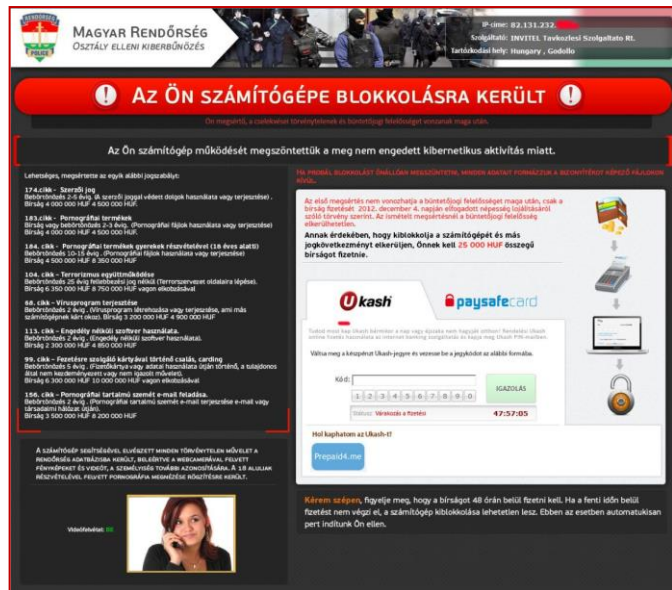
MAGYAR RENDŐRSÉG
OSZTÁLY ELLENI KIBERBŰNÖZÉS

IP-címe: 82.131.232.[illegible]
Szolgáltató: INVITEL Tavkozlesi Szolgaltato Rt.
Tartózkodási hely: Hungary , Godollo

AZ ÖN SZÁMÍTÓGÉPE BLOKKOLÁSRA KERÜLT

Ön megsértő, a cselekvései törvénytelenek és büntetőjogi felelősséget vonzanak maga után.

Az Ön számítógép működését megszüntettük a meg nem engedett kibernetikus aktivitás miatt.

Lehetséges, megsértette az egyik alábbi jogszabályt:

174.cikk – Szerzői jog
Bebörtönzés 2-5 évig. (A szerzői joggal védett dolgok használata vagy terjesztése)
Bírság 4 000 000 HUF 4 500 000 HUF

183.cikk – Pornográfiai termékek
Bírság vagy bebörtönzés 2-3 évig. (Pornográfiai fájlok használata vagy terjesztése)
Bírság 4 000 000 HUF 4 500 000 HUF

184. cikk – Pornográfiai termékek gyerekek részvételével (18 éves alatti)
Bebörtönzés 10-15 évig. (Pornográfiai fájlok használata vagy terjesztése)
Bírság 8 000 000 HUF 8 750 000 HUF

104. cikk – Terrorizmus együttműködése
Bebörtönzés 25 évig felülvizsgálási jog nélkül (Terrorszervezet oldalaira lépése).
Bírság 6 350 000 HUF 7 000 000 HUF vagon elkobzásával

68. cikk – Vírusprogram terjesztése
Bebörtönzés 2 évig. (Vírusprogram létrehozása vagy terjesztése, ami más számítógépének kárt okoz). Bírság 3 200 000 HUF 4 900 000 HUF

113. cikk – Engedély nélküli szoftver használata.
Bebörtönzés 2 évig. (Engedély nélküli szoftver használata).
Bírság 2 300 000 HUF 4 850 000 HUF

99. cikk – Fezetésre szolgáló kártyával történő csalás, carding
Bebörtönzés 5 évig. (Fizetőkártya vagy adatai használata útján történő, a tulajdonos által nem kezdeményezett vagy nem igazolt műveletek).
Bírság 6 300 000 HUF 10 000 000 HUF vagon elkobzásával

156. cikk – Pornográfiai tartalmú szemét e-mail feladása.
Bebörtönzés 2 évig. (Pornográfiai tartalmú szemét e-mail terjesztése e-mail vagy társadalmi hálózat útján).
Bírság 3 500 000 HUF 8 200 000 HUF

A SZÁMÍTÓGÉP SEGÍTSÉGÉVEL ELVÉGZETT MINDEN TÖRVÉNYTELEN MŰVELET A RENDŐRSÉG ADATBÁZISBA KERÜLT, BELEÉRTVE A WEBCAMERÁVAL FELVETT FÉNYKÉPEKET ÉS VIDEÓT, A SZEMÉLYISÉG TOVÁBBI AZONOSÍTÁSÁRA. A 18 ALULIAK RÉSZVÉTELÉVEL FELVETT PORNOGRÁFIA MEGNÉZÉSE RÖGZÍTÉSRE KERÜLT.

Videófelvétel: ON

HA PRÓBÁL BLOKKOLÁST ÖNÁLLÓAN MEGSZÜNTETNI, MINDEN ADATAT FORMÁZÁK A BIZONYÍTÉKOT KÉPEZŐ FÁJLOKON KÍVÜL.

Az első megsértés nem vonozhatja a büntetőjogi felelősséget maga után, csak a bírság fizetését 2012. december 4. napján elfogadott népesség lojálitásáról szóló törvény szerint. Az ismételt megsértésnél a büntetőjogi felelősség elkerülhetetlen.

Annak érdekében, hogy kiblokkolja a számítógépét és más jogkövetkezményt elkerüljen, Önnek kell 25 000 HUF összegű bírságot fizetnie.

Ukash
paysafecard

Tudod most kap Ukash kártyát a nap vagy éjszaka nem hagyni otthon! Rendelési Ukash online fizetés használata az internet banking szolgáltatás és kapja meg Ukash PIN mailben.

Váltsa meg a készpénzt Ukash-jegyre és vezesse be a jegykódot az alábbi formába.

Kód:
1 2 3 4 5 6 7 8 9 0
IGAZOLÁS
Státusz: Várakozás a fizetésre
47:57:05

Hol kaphatom az Ukash-t?
Prepaid4.me

Kérem szépen, figyelje meg, hogy a bírságot 48 órán belül fizetni kell. Ha a fenti időn belül fizetést nem végzi el, a számítógép kiblokkolása lehetetlen lesz. Ebben az esetben automatikusan pert indítunk Ön ellen.